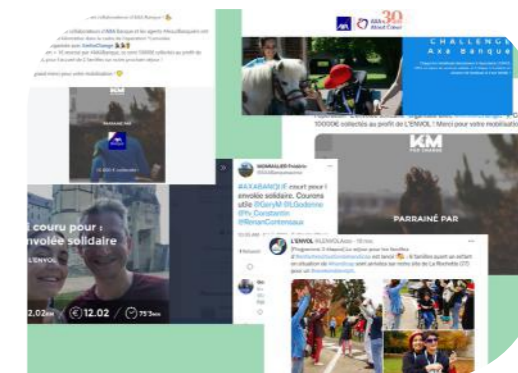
... en collaboration d'AXA Banque

CHALLENGE Axa Banque

10000€ collectés au profit de L'ENVOL ! Merci pour votre mobilisation

KM POUR CHANGER

PARRAINÉ PAR

couru pour :
envolée solidaire

L'ENVOL

2.02 km 12.02 75'

#AXABANQUE courir pour l'envolée solidaire. Courons utile

L'ENVOL @ENVOLAsso